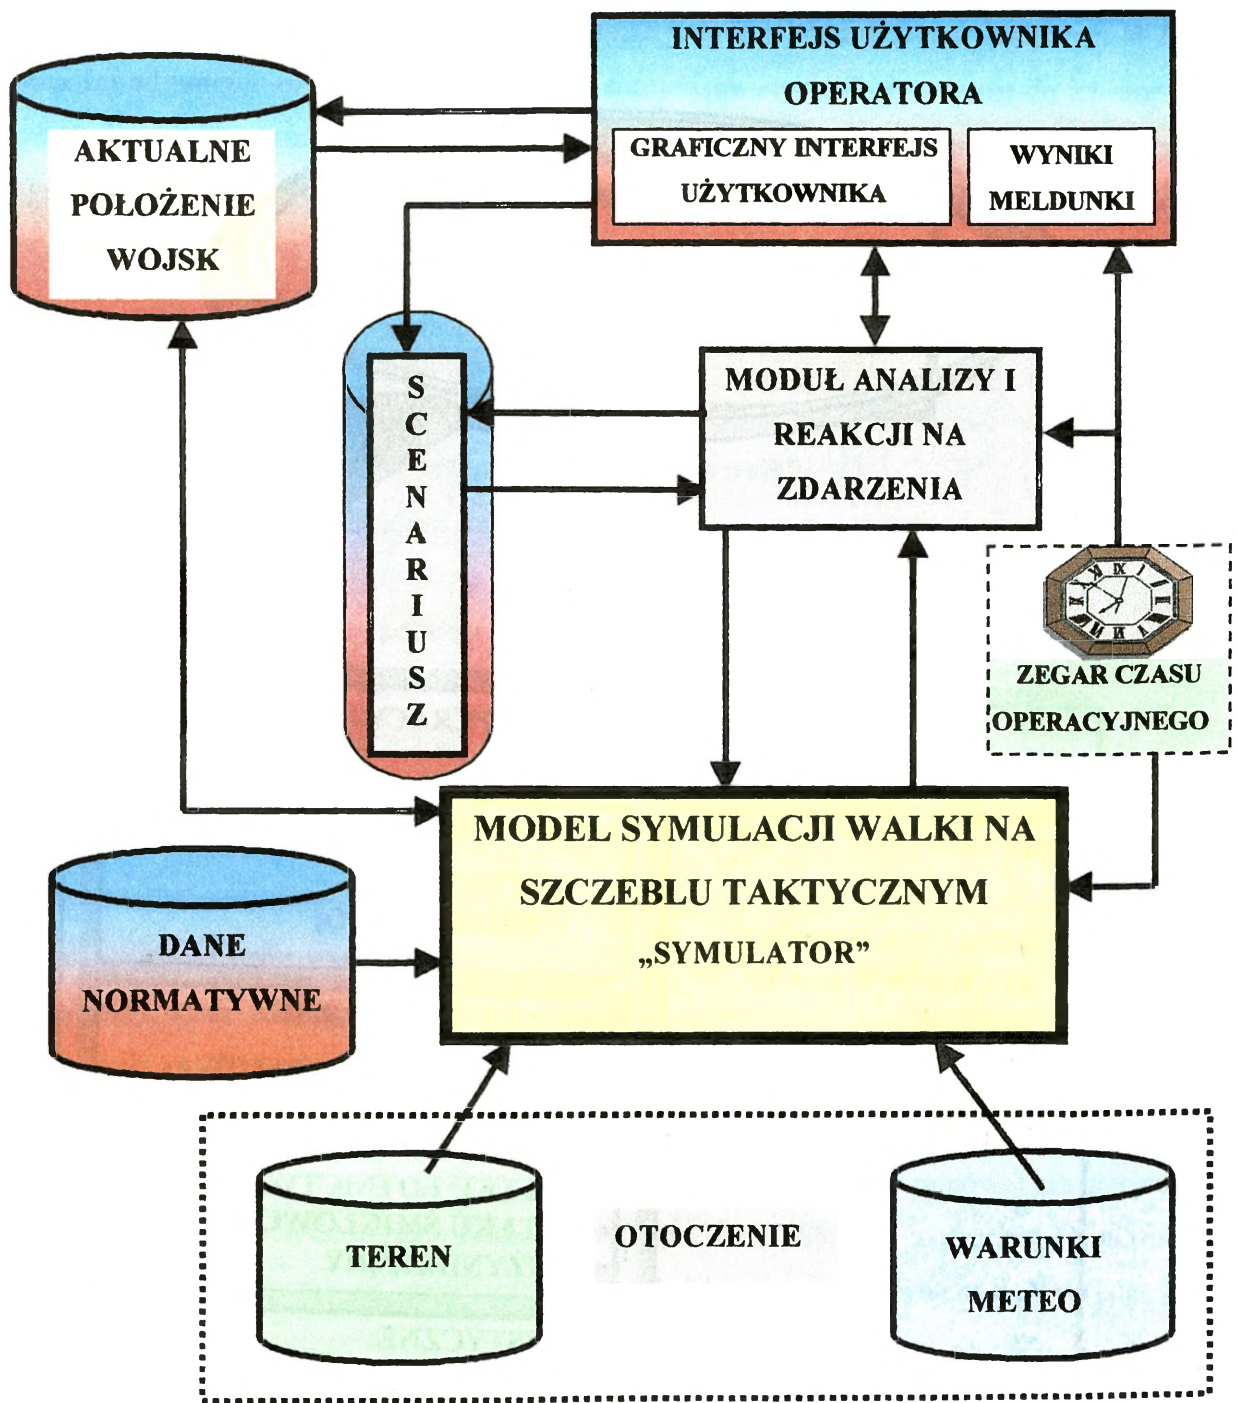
INTERFEJS UŻYTKOWNIKA OPERATORA

GRAFICZNY INTERFEJS UŻYTKOWNIKA

WYNIKI MELDUNKI

AKTUALNE POŁOŻENIE WOJSK

SCENARIUSZ

MODUŁ ANALIZY I REAKCJI NA ZDARZENIA

ZEGAR CZASU OPERACYJNEGO

MODEL SYMULACJI WALKI NA SZCZEBLU TAKTYCZNYM „SYMULATOR”

DANE NORMATYWNE

TEREN

OTOCZENIE

WARUNKI METEO